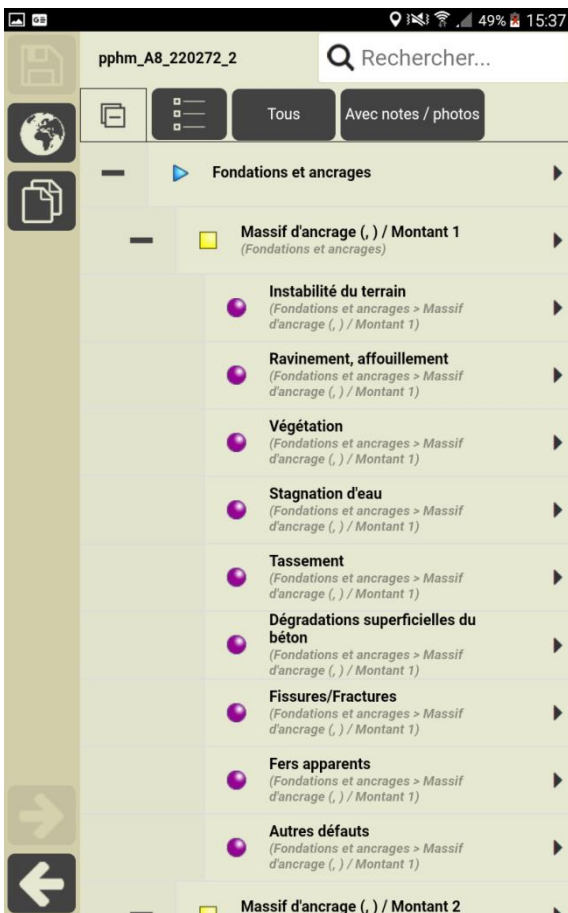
49% 15:37

pphm_A8_220272_2

Rechercher...

Tous

Avec notes / photos

Fondations et ancrages

Massif d'ancrage (, ) / Montant 1
(Fondations et ancrages)

Instabilité du terrain
(Fondations et ancrages > Massif d'ancrage (, ) / Montant 1)

Ravinement, affouillement
(Fondations et ancrages > Massif d'ancrage (, ) / Montant 1)

Végétation
(Fondations et ancrages > Massif d'ancrage (, ) / Montant 1)

Stagnation d'eau
(Fondations et ancrages > Massif d'ancrage (, ) / Montant 1)

Tassement
(Fondations et ancrages > Massif d'ancrage (, ) / Montant 1)

Dégradations superficielles du béton
(Fondations et ancrages > Massif d'ancrage (, ) / Montant 1)

Fissures/Fractures
(Fondations et ancrages > Massif d'ancrage (, ) / Montant 1)

Fers apparents
(Fondations et ancrages > Massif d'ancrage (, ) / Montant 1)

Autres défauts
(Fondations et ancrages > Massif d'ancrage (, ) / Montant 1)

Massif d'ancrage (, ) / Montant 2